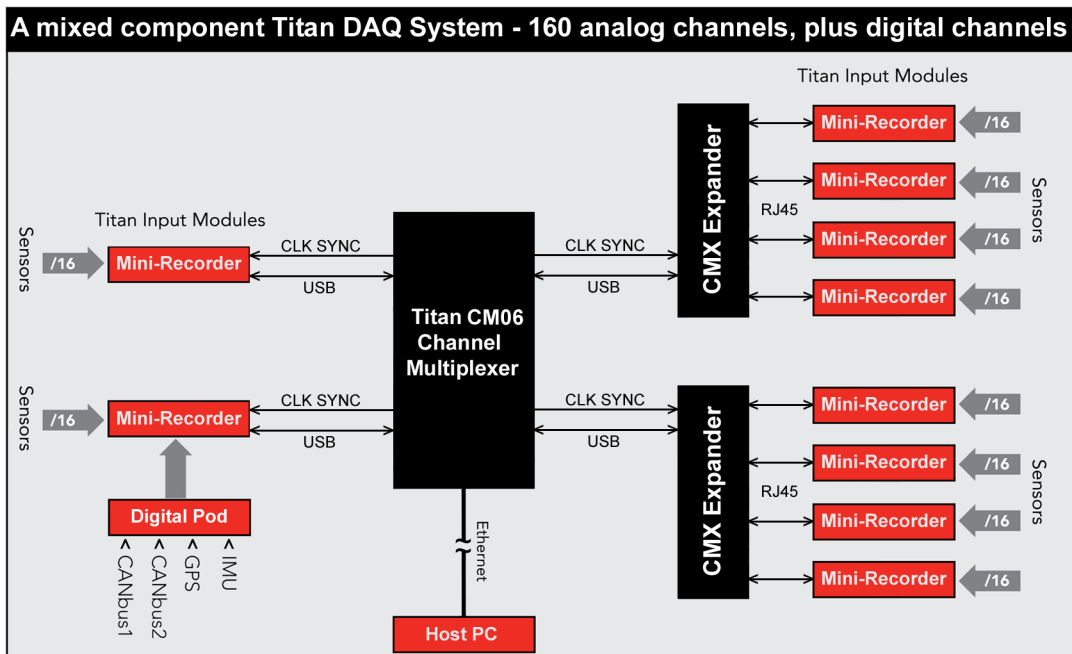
A mixed component Titan DAQ System - 160 analog channels, plus digital channels

Titan Input Modules

Sensors

/16

Mini-Recorder

CLK SYNC

USB

Titan CM06 Channel Multiplexer

CLK SYNC

USB

CMX Expander

RJ45

Titan Input Modules

Mini-Recorder /16

Mini-Recorder /16

Mini-Recorder /16

Mini-Recorder /16

Sensors

Sensors

/16

Mini-Recorder

CLK SYNC

USB

CLK SYNC

USB

CMX Expander

RJ45

Mini-Recorder /16

Mini-Recorder /16

Mini-Recorder /16

Mini-Recorder /16

Sensors

Digital Pod

CANbus1

CANbus2

GPS

IMU

Ethernet

Host PC